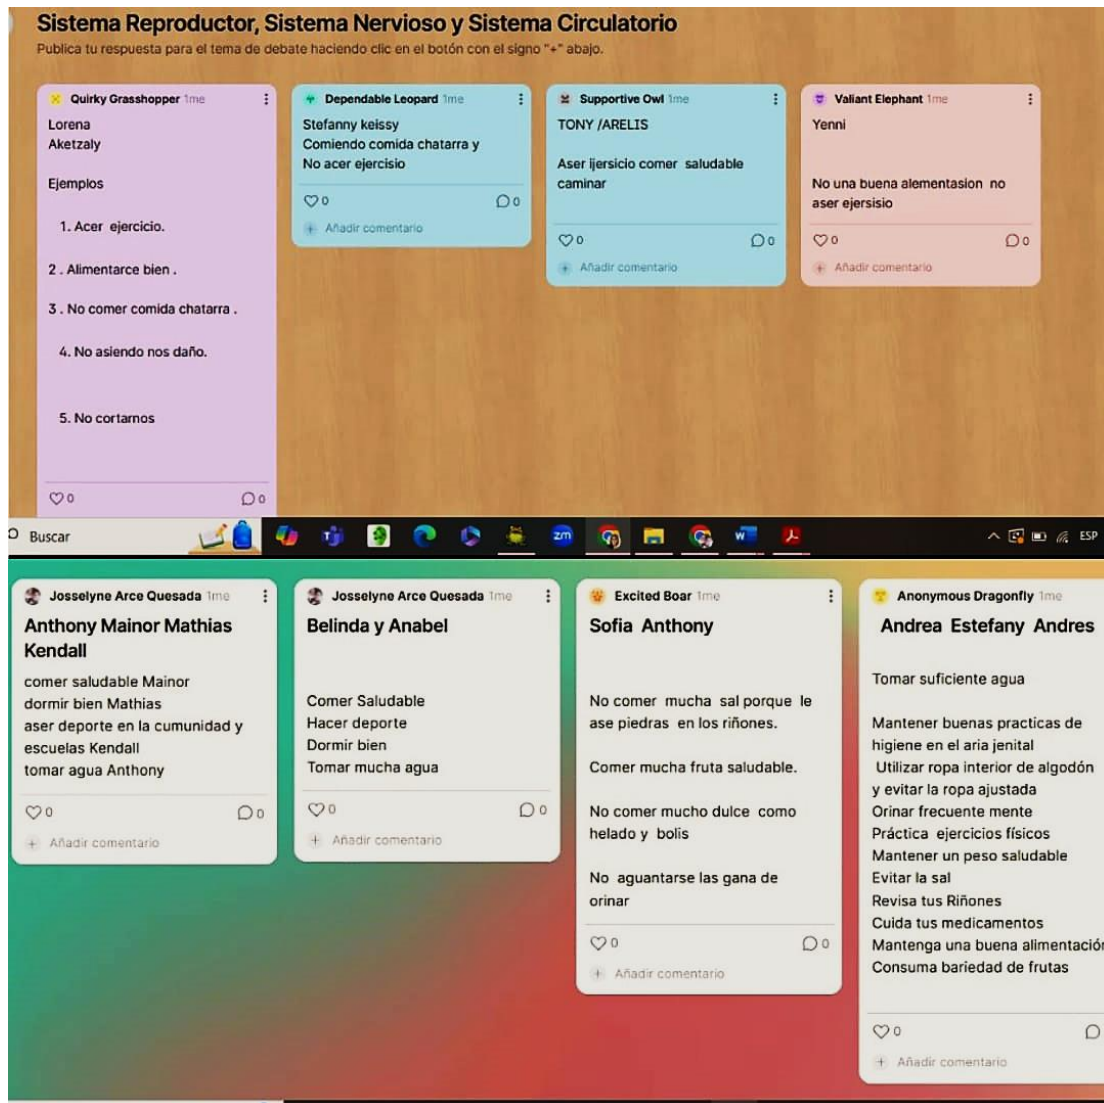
Sistema Reproductor, Sistema Nervioso y Sistema Circulatorio
Publica tu respuesta para el tema de debate haciendo clic en el botón con el signo "+" abajo.

Quirky Grasshopper 1me
Lorena
Aketzaly

Ejemplos

1. Acer ejercicio.

2 . Alimentarce bien .

3 . No comer comida chatarra .

4. No asiendo nos daño.

5. No cortarnos

♡0 ○0

Dependable Leopard 1me
Stefanny keissy
Comiendo comida chatarra y
No acer ejercisio
♡0 ○0
+ Añadir comentario

Supportive Owl 1me
TONY /ARELIS

Aser ljersicio comer saludable
caminar
♡0 ○0
+ Añadir comentario

Valiant Elephant 1me
Yenni

No una buena alementasion no aser ejersisio
♡0 ○0
+ Añadir comentario

Buscar

ESP

Josselyne Arce Quesada 1me
Anthony Mainor Mathias Kendall
comer saludable Mainor
dormir bien Mathias
aser deporte en la cumunidad y escuelas Kendall
tomar agua Anthony
♡0 ○0
+ Añadir comentario

Josselyne Arce Quesada 1me
Belinda y Anabel

Comer Saludable
Hacer deporte
Dormir bien
Tomar mucha agua
♡0 ○0
+ Añadir comentario

Excited Boar 1me
Sofia Anthony

No comer mucha sal porque le ase piedras en los riñones.

Comer mucha fruta saludable.

No comer mucho dulce como helado y bolis

No aguantarse las gana de orinar
♡0 ○0
+ Añadir comentario

Anonymous Dragonfly 1me
Andrea Estefany Andres

Tomar suficiente agua

Mantener buenas practicas de higiene en el aria jenital
Utilizar ropa interior de algodón y evitar la ropa ajustada
Orinar frecuente mente
Práctica ejercicios físicos
Mantener un peso saludable
Evitar la sal
Revisa tus Riñones
Cuida tus medicamentos
Mantenga una buena alimentació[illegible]
Consuma bariedad de frutas
♡0 ○
+ Añadir comentario